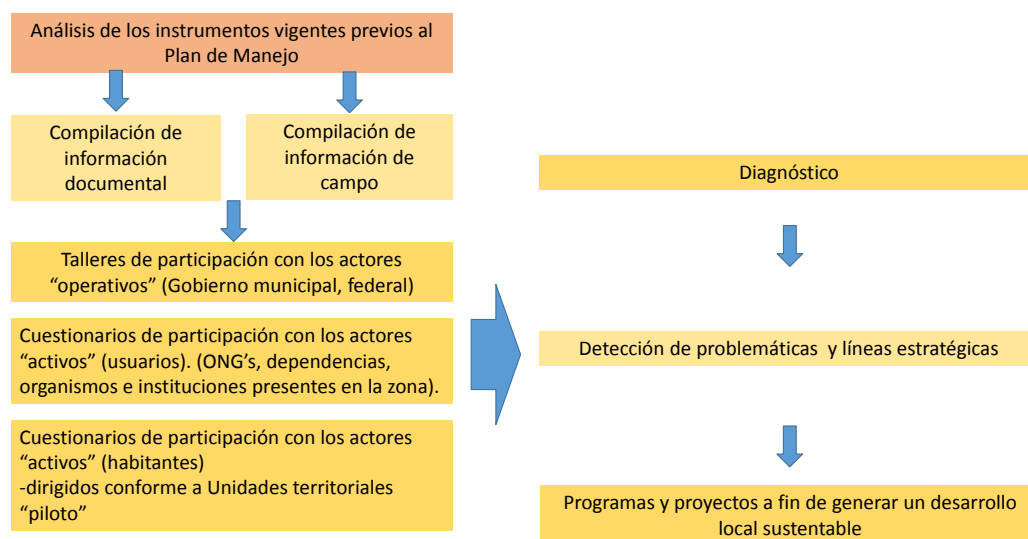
Análisis de los instrumentos vigentes previos al Plan de Manejo

Compilación de información documental

Compilación de información de campo

Talleres de participación con los actores “operativos” (Gobierno municipal, federal)

Cuestionarios de participación con los actores “activos” (usuarios). (ONG’s, dependencias, organismos e instituciones presentes en la zona).

Cuestionarios de participación con los actores “activos” (habitantes)
-dirigidos conforme a Unidades territoriales “piloto”

Diagnóstico

Detección de problemáticas y líneas estratégicas

Programas y proyectos a fin de generar un desarrollo local sustentable